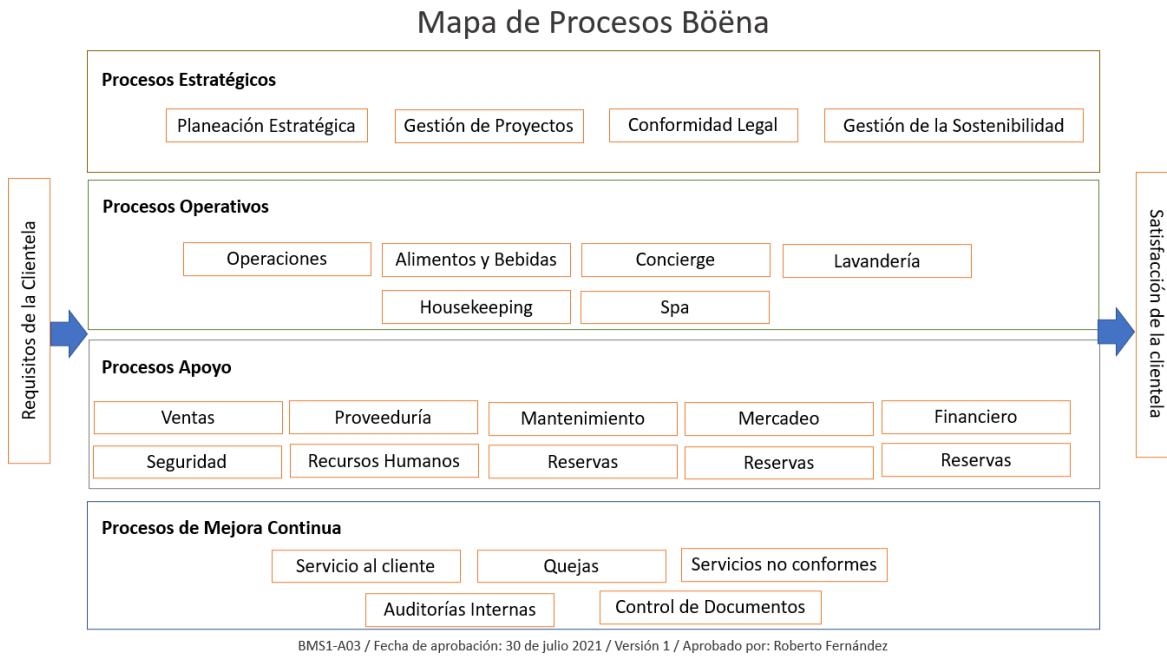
Mapa de Procesos Böëna

Requisitos de la Clientela

Procesos Estratégicos

Planeación Estratégica

Gestión de Proyectos

Conformidad Legal

Gestión de la Sostenibilidad

Procesos Operativos

Operaciones

Alimentos y Bebidas

Concierge

Lavandería

Housekeeping

Spa

Procesos Apoyo

Ventas

Proveeduría

Mantenimiento

Mercadeo

Financiero

Seguridad

Recursos Humanos

Reservas

Reservas

Reservas

Procesos de Mejora Continua

Servicio al cliente

Quejas

Servicios no conformes

Auditorías Internas

Control de Documentos

Satisfacción de la clientela

BMS1-A03 / Fecha de aprobación: 30 de julio 2021 / Versión 1 / Aprobado por: Roberto Fernández